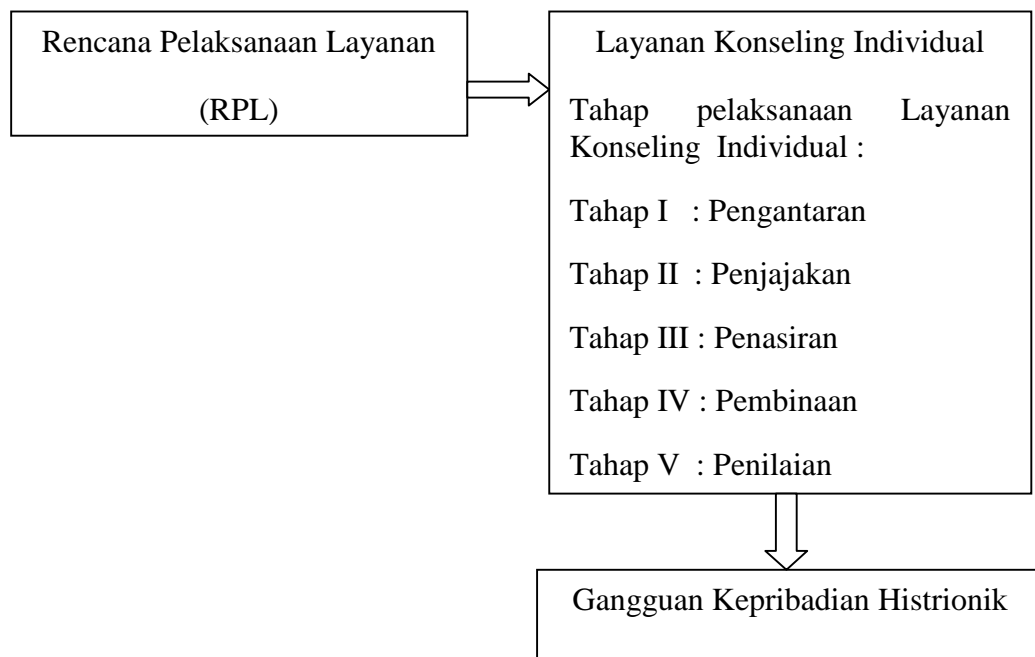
Rencana Pelaksanaan Layanan

(RPL)

Layanan Konseling Individual

Tahap pelaksanaan Layanan Konseling Individual :

Tahap I : Pengantaran

Tahap II : Penjajakan

Tahap III : Penasiran

Tahap IV : Pembinaan

Tahap V : Penilaian

Gangguan Kepribadian Histrionik